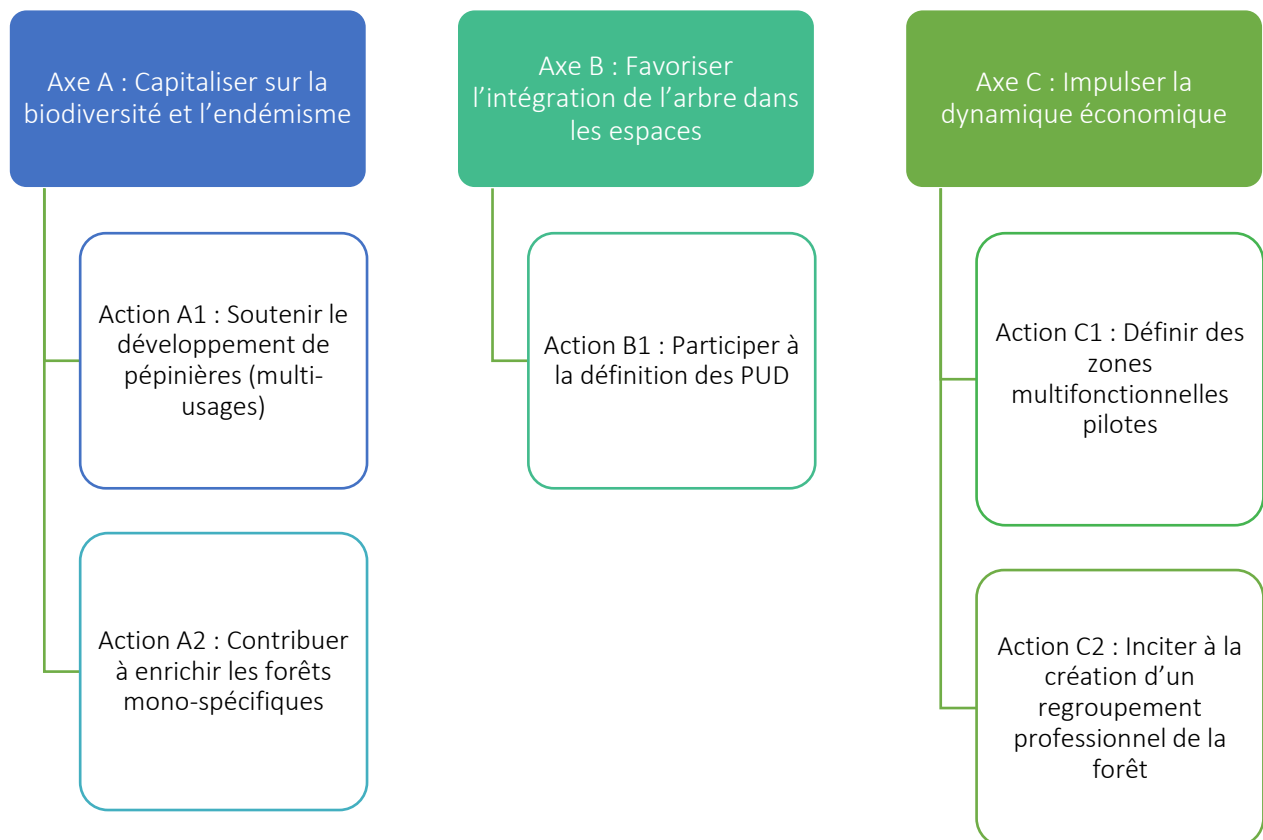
Axe A : Capitaliser sur la biodiversité et l'endémisme

Action A1 : Soutenir le développement de pépinières (multi-usages)

Action A2 : Contribuer à enrichir les forêts mono-spécifiques

Axe B : Favoriser l'intégration de l'arbre dans les espaces

Action B1 : Participer à la définition des PUD

Axe C : Impulser la dynamique économique

Action C1 : Définir des zones multifonctionnelles pilotes

Action C2 : Inciter à la création d'un regroupement professionnel de la forêt